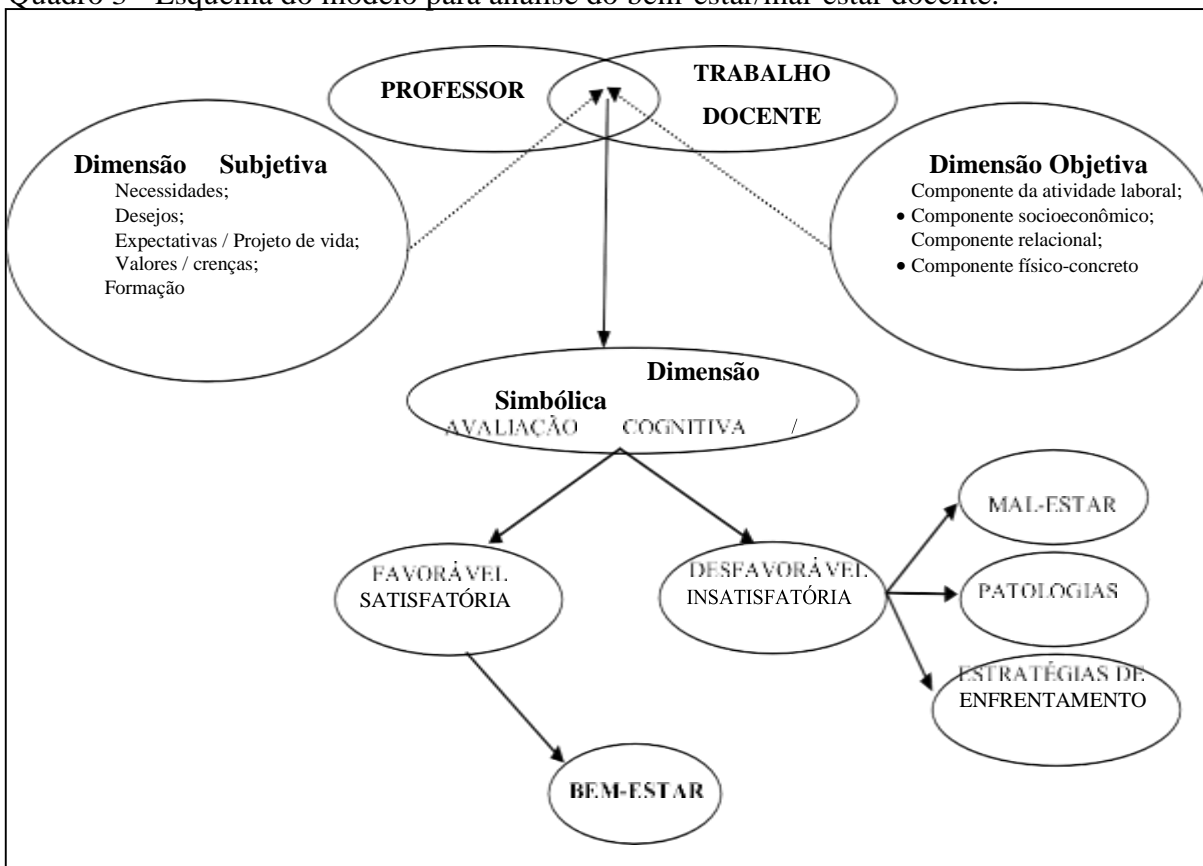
Quadro 3 – Esquema do modelo para análise do bem-estar/mal-estar docente.

PROFESSOR

TRABALHO DOCENTE

Dimensão Subjetiva
Necessidades;
Desejos;
Expectativas / Projeto de vida;
Valores / crenças;
Formação

Dimensão Objetiva
Componente da atividade laboral;
• Componente socioeconômico;
Componente relacional;
• Componente físico-concreto

Dimensão Simbólica
AVALIAÇÃO COGNITIVA /

FAVORÁVEL SATISFATÓRIA

DESFAVORÁVEL INSATISFATÓRIA

MAL-ESTAR

PATOLOGIAS

ESTRATÉGIAS DE ENFRENTAMENTO

BEM-ESTAR